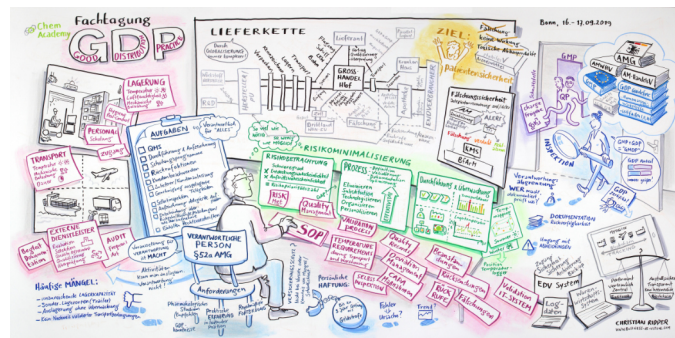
Chem Academy

Fachtagung

GDP

GOOD DISTRIBUTION PRACTICE

Bonn, 16.-17.09.2019

LIEFERKETTE

ZIEL: Patientensicherheit

GROSS-HANDEL HUB

LAGERUNG

PERSONAL

TRANSPORT

EXTERNE DIENSTLEISTER

AUFGABEN

GMP

RISIKOMINIMALISIERUNG

Risikobetrachtung

PROZESS

Qualität Management

SOP

TEMPERATUR-ABWEICHUNG

Qualitäts-Risiko

Reklamationen

Rückrufe

Validation IT-System

Fälschungssicherheit

VERANTWORTLICHE PERSON §52a AMG

Anforderungen

Häufige MÄNGEL:

INSPEKTION

AMG

DOKUMENTATION

EDV System

Log-daten

Persönliche HAFTUNG

Fehler

CHRISTIAN RUDOLF